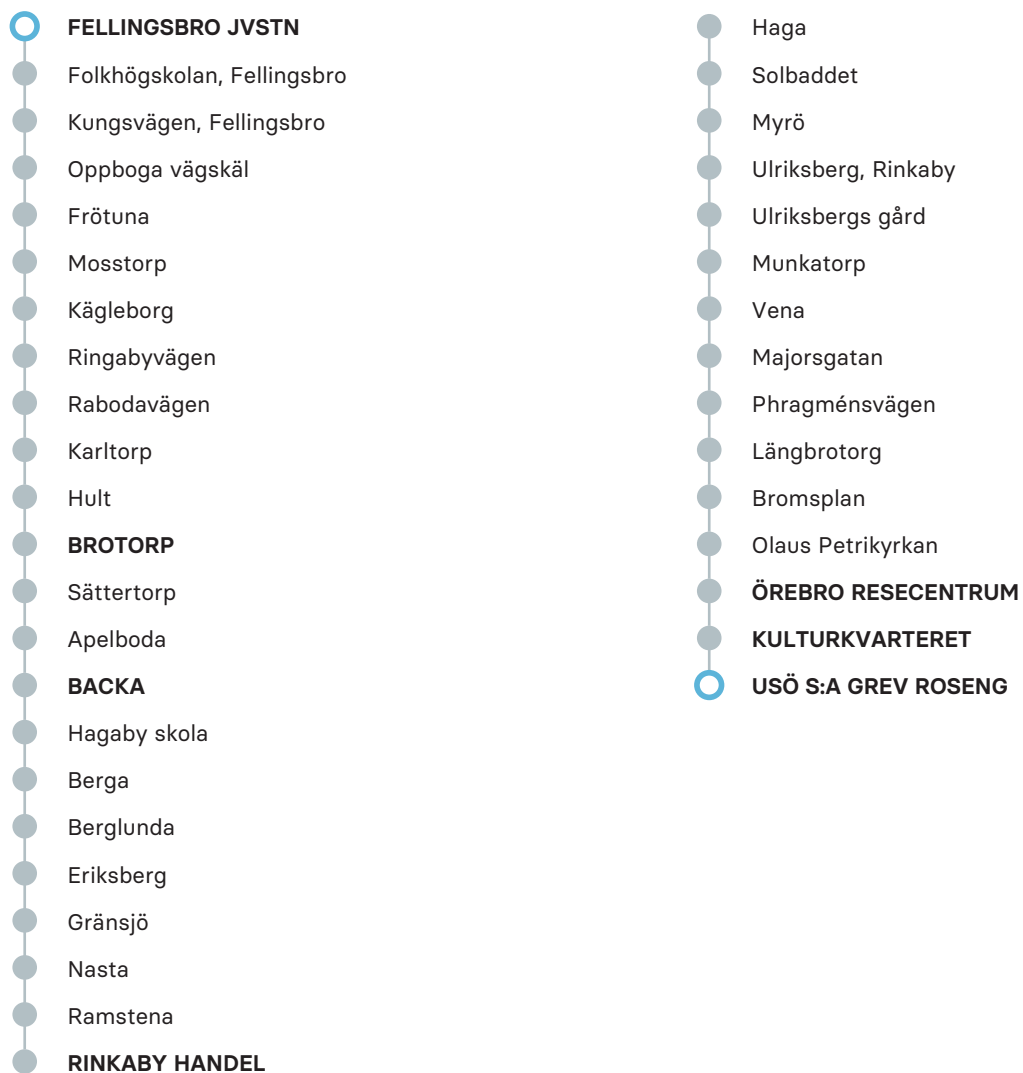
FELLINGSBRO JVSTN
Folkhögskolan, Fellingsbro
Kungsvägen, Fellingsbro
Oppboga vägskäl
Frötuna
Mosstorp
Kägleborg
Ringabyvägen
Rabodavägen
Karltorp
Hult
BROTORP
Sättertorp
Apelboda
BACKA
Hagaby skola
Berga
Berglunda
Eriksberg
Gränsjö
Nasta
Ramstena
RINKABY HANDEL

Haga
Solbaddet
Myrö
Ulriksberg, Rinkaby
Ulriksbergs gård
Munkatorp
Vena
Majorsgatan
Phragménsvägen
Längbrotorg
Bromsplan
Olaus Petrikyrkan
ÖREBRO RESECENTRUM
KULTURKVARTERET
USÖ S:A GREV ROSENG